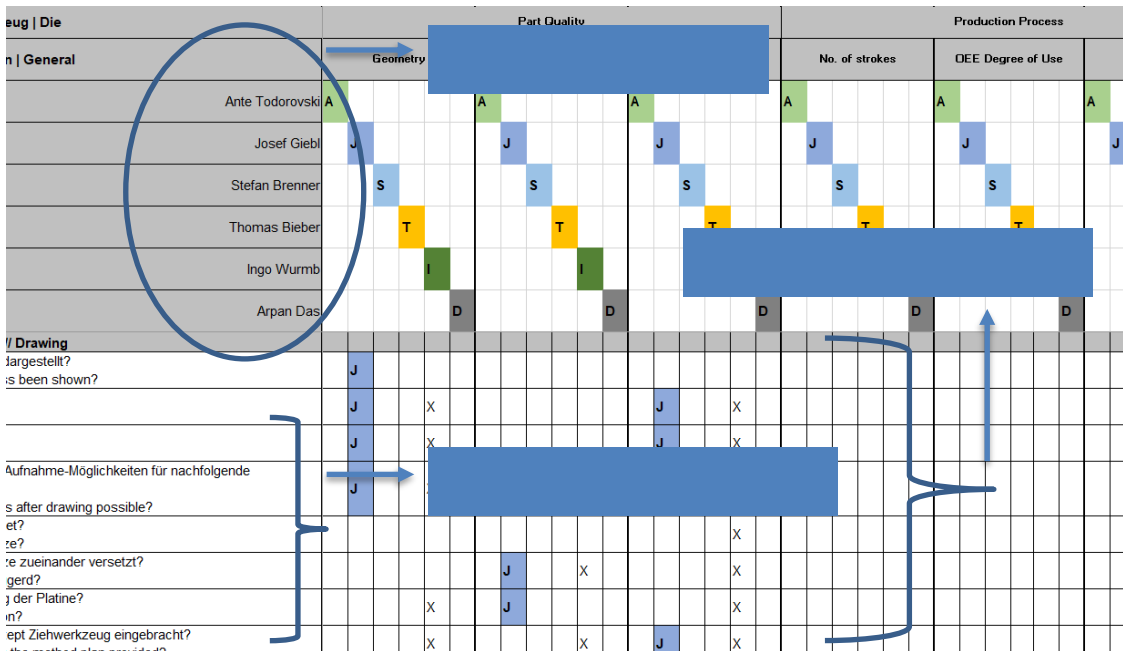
eug | Die

n | General

Part Quality

Geometry

Production Process

No. of strokes

OEE Degree of Use

| | | | | | | | |
|---|---|---|---|---|---|---|---|
| Ante Todorovski | A | A | A | A | A | A |
| Josef Giebl | J | J | J | J | J | J |
| Stefan Brenner | S | S | S | S | S | |
| Thomas Bieber | T | T | T | T | T | |
| Ingo Wurmb | I | I | | | | |
| Arpan Das | D | D | D | D | D | |

/ Drawing

dargestellt?
s been shown? J

J X J X

J X J X

Aufnahme-Möglichkeiten für nachfolgende
s after drawing possible? J

et?
ze? X

ze zueinander versetzt?
gerd? J X X

g der Platine?
on? X J X

ept Ziehwerkzeug eingebracht? X X J X